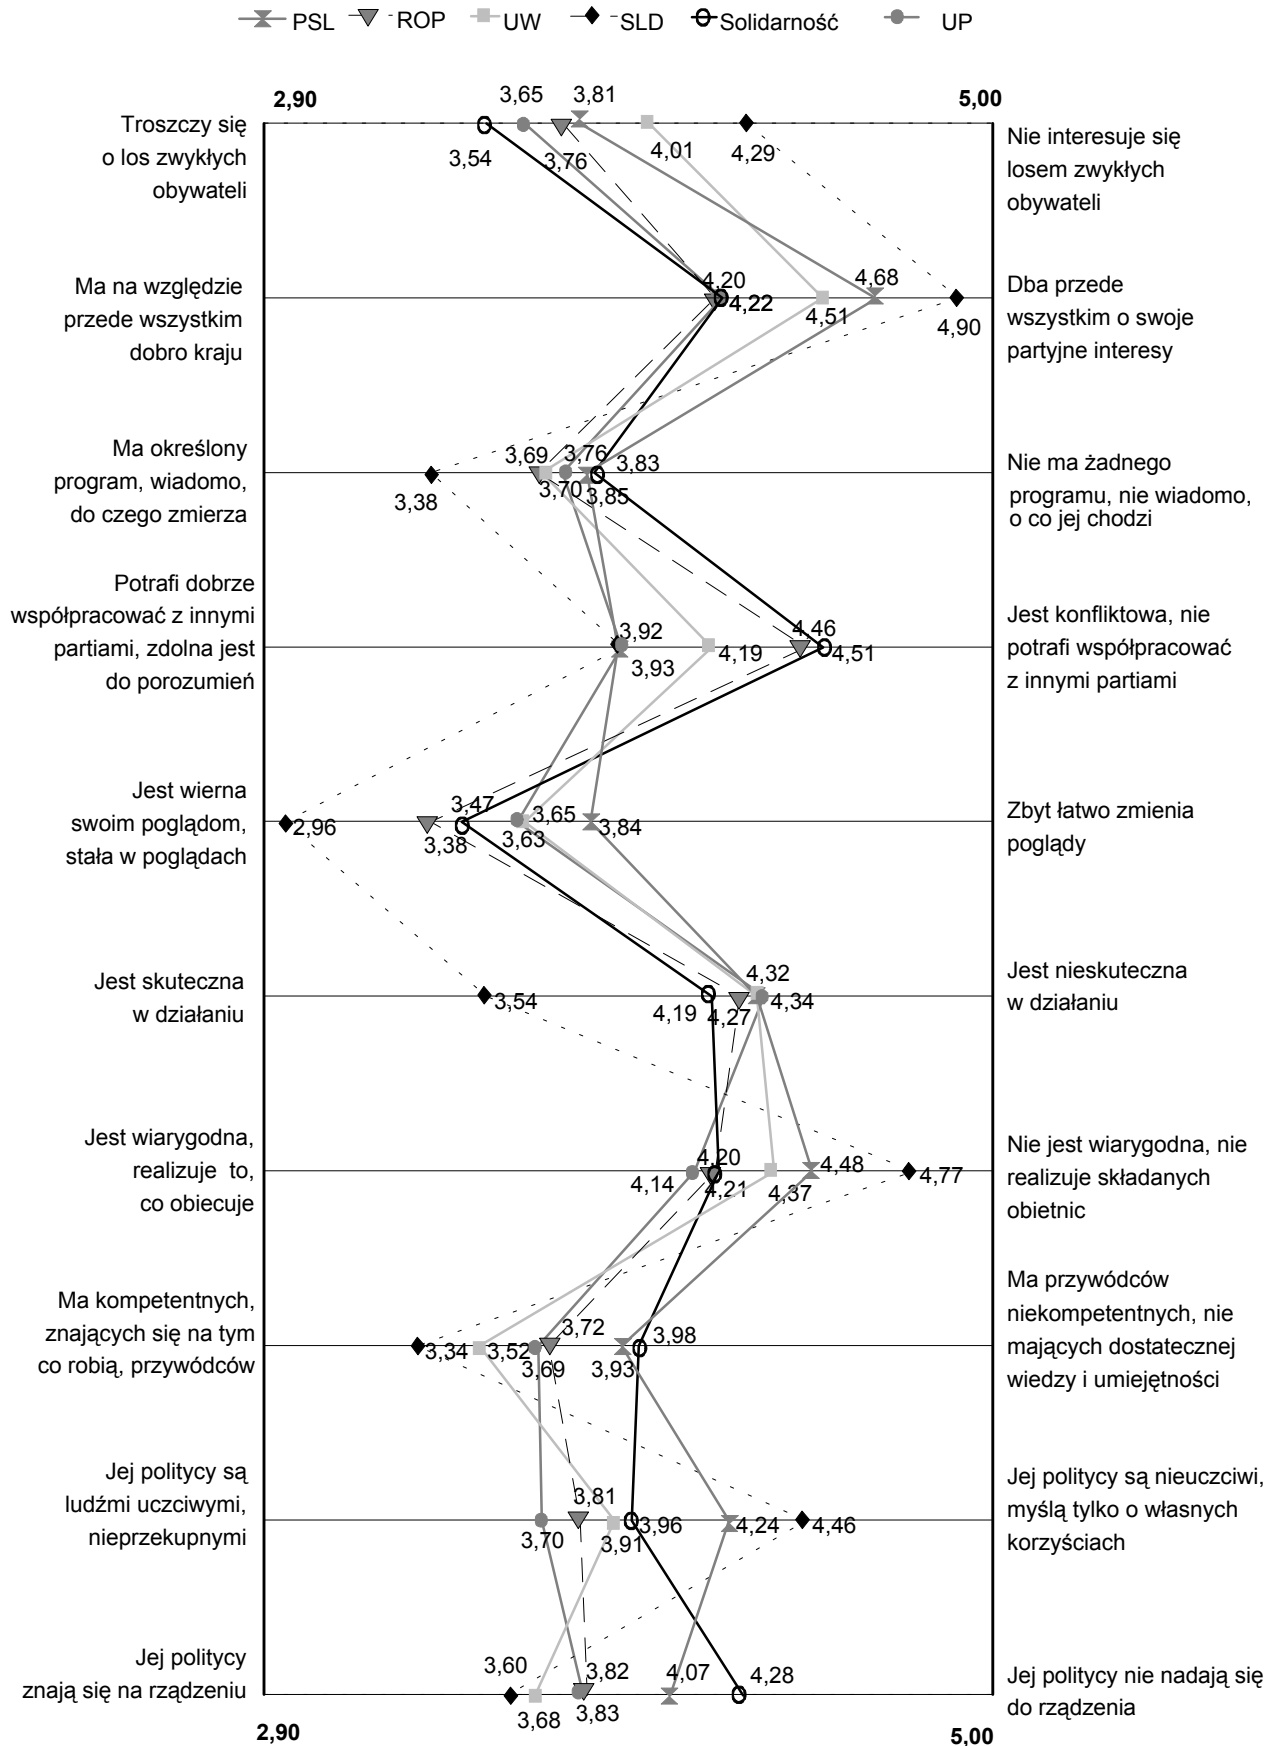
PSL ROP UW SLD Solidarność UP

2,90

5,00

Troszczy się o los zwykłych obywateli

3,65 3,81
3,54 3,76 4,01 4,29

Nie interesuje się losem zwykłych obywateli

Ma na względzie przede wszystkim dobro kraju

4,20 4,68
4,22 4,51 4,90

Dba przede wszystkim o swoje partyjne interesy

Ma określony program, wiadomo, do czego zmierza

3,69 3,76 3,83
3,38 3,70 3,85

Nie ma żadnego programu, nie wiadomo, o co jej chodzi

Potrafi dobrze współpracować z innymi partiami, zdolna jest do porozumień

3,92 4,46
3,93 4,19 4,51

Jest konfliktowa, nie potrafi współpracować z innymi partiami

Jest wierna swoim poglądom, stała w poglądach

3,47 3,65
2,96 3,38 3,63 3,84

Zbyt łatwo zmienia poglądy

Jest skuteczna w działaniu

4,32
3,54 4,19 4,27 4,34

Jest nieskuteczna w działaniu

Jest wiarygodna, realizuje to, co obiecuje

4,20
4,14 4,21 4,37 4,48 4,77

Nie jest wiarygodna, nie realizuje składanych obietnic

Ma kompetentnych, znających się na tym co robią, przywódców

3,72 3,98
3,34 3,52 3,69 3,93

Ma przywódców niekompetentnych, nie mających dostatecznej wiedzy i umiejętności

Jej politycy są ludźmi uczciwymi, nieprzekupnymi

3,81
3,70 3,91 3,96 4,24 4,46

Jej politycy są nieuczciwi, myślą tylko o własnych korzyściach

Jej politycy znają się na rządzeniu

3,60 3,82 4,07 4,28
3,68 3,83

Jej politycy nie nadają się do rządzenia

2,90

5,00